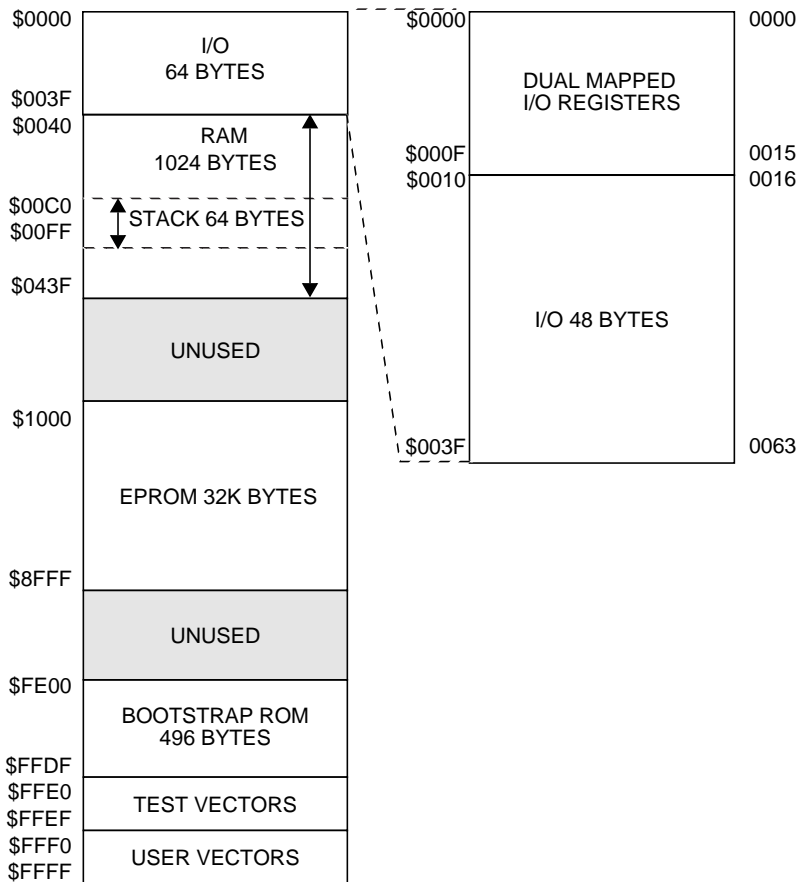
$0000
I/O
64 BYTES
$003F
$0040
RAM
1024 BYTES
$00C0
STACK 64 BYTES
$00FF
$043F
UNUSED
$1000
EPROM 32K BYTES
$8FFF
UNUSED
$FE00
BOOTSTRAP ROM
496 BYTES
$FFDF
$FFE0
TEST VECTORS
$FFEF
$FFF0
USER VECTORS
$FFFF

$0000
DUAL MAPPED
I/O REGISTERS
0000
$000F
0015
$0010
0016
I/O 48 BYTES
$003F
0063